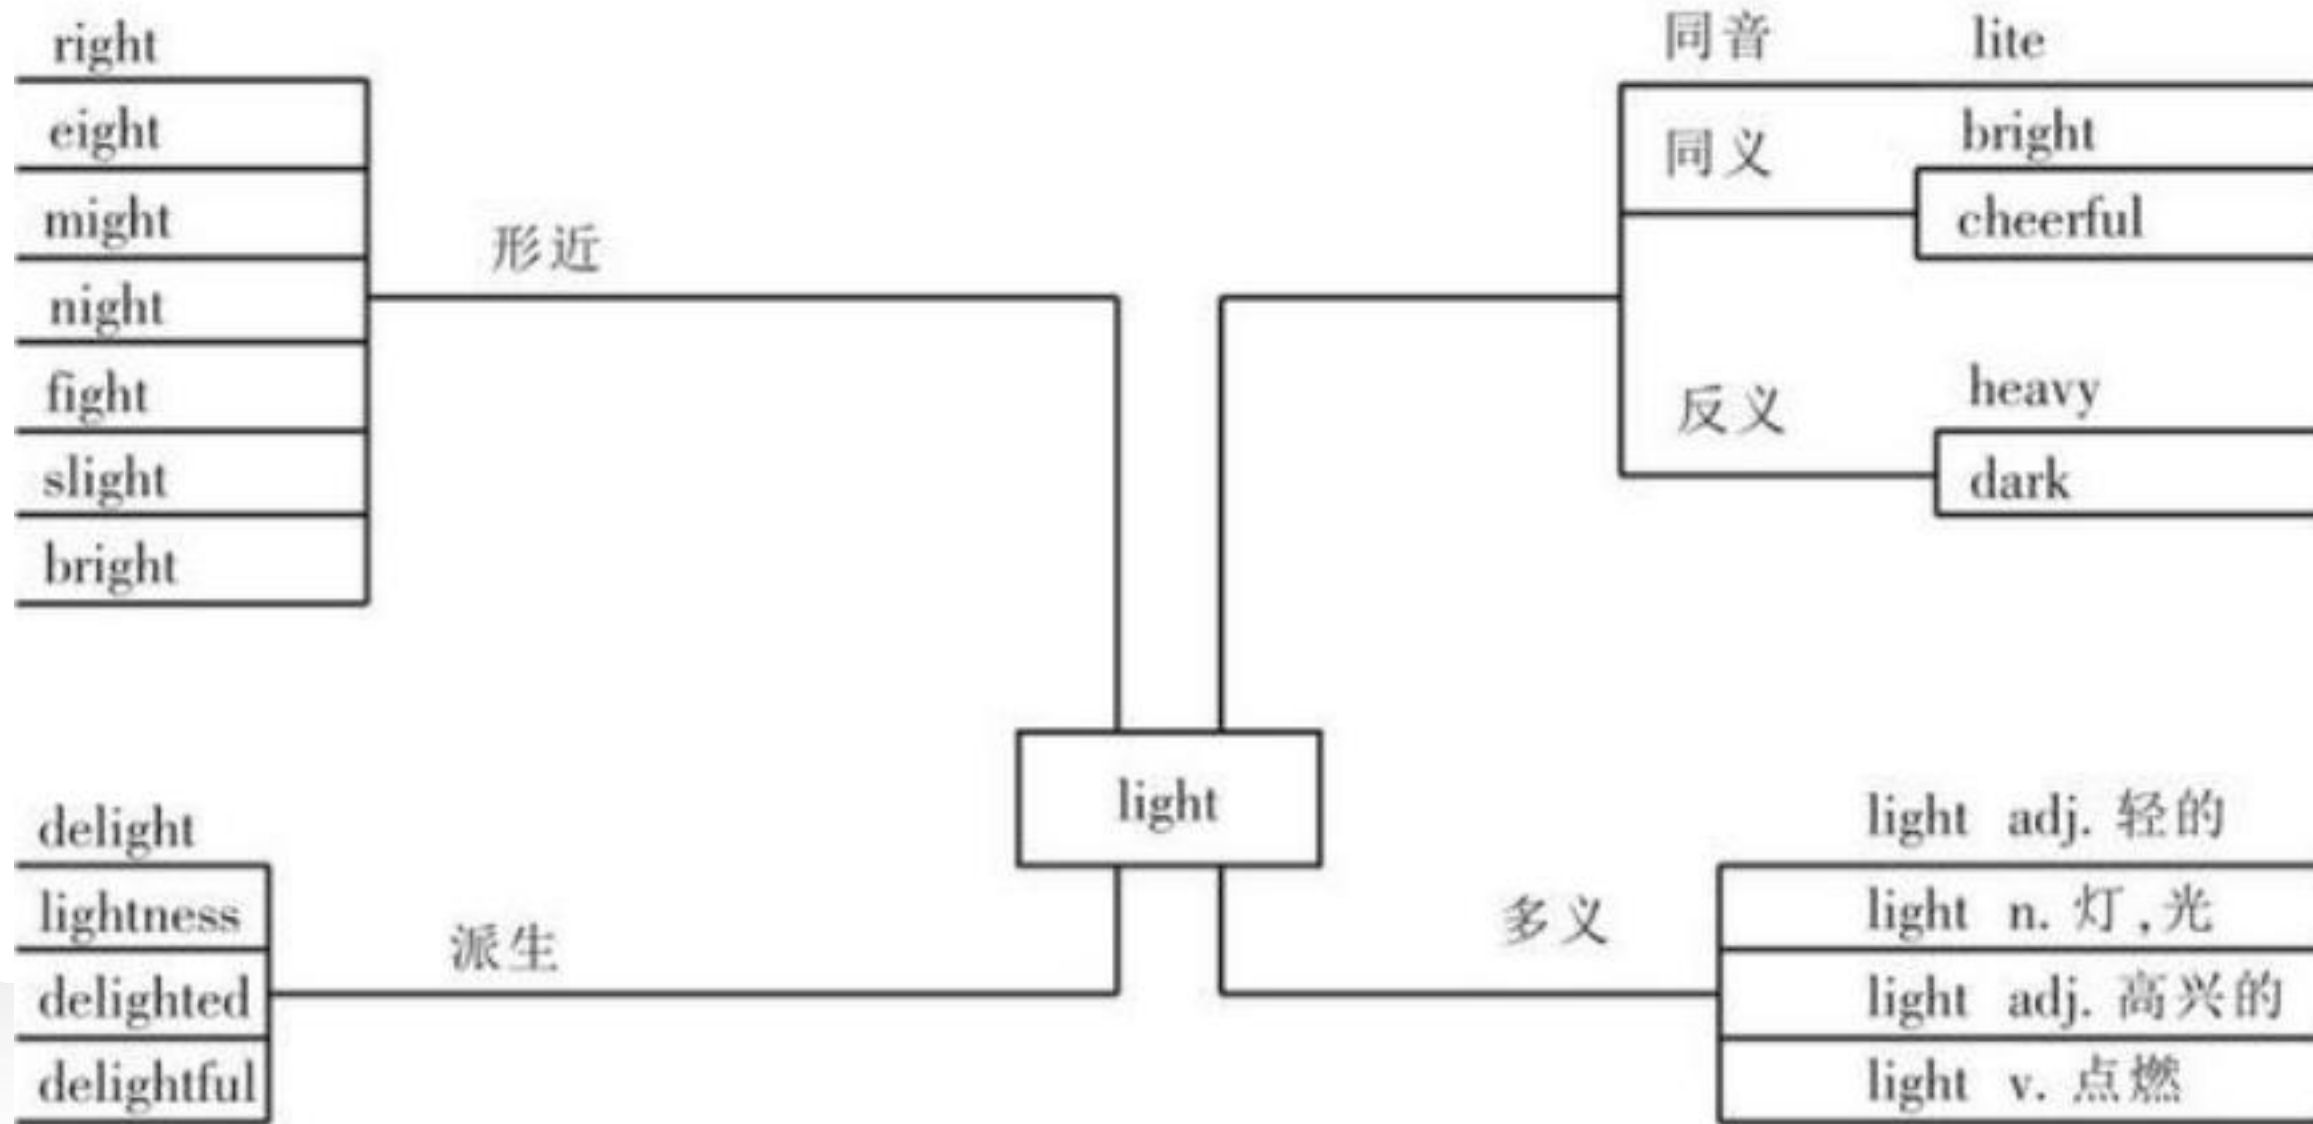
right
eight
might
night
fight
slight
bright

形近

同音 lite

同义 bright
cheerful

反义 heavy
dark

light

delight
lightness
delighted
delightful

派生

多义

light adj. 轻的
light n. 灯，光
light adj. 高兴的
light v. 点燃